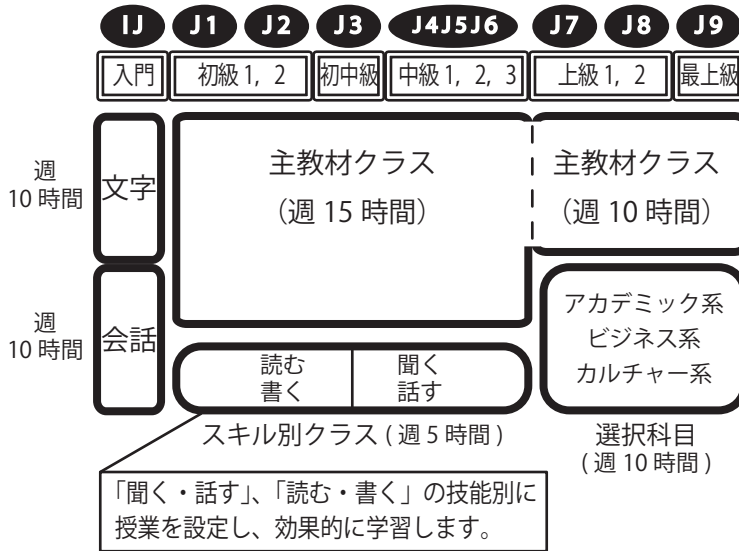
IJ J1 J2 J3 J4J5J6 J7 J8 J9

入門 初級 1，2 初中級 中級 1，2，3 上級 1，2 最上級

週 10 時間 文字

週 10 時間 会話

主教材クラス （週 15 時間）

主教材クラス （週 10 時間）

アカデミック系 ビジネス系 カルチャー系

読む 書く

聞く 話す

スキル別クラス ( 週 5 時間 )

選択科目 ( 週 10 時間 )

「聞く・話す」、「読む・書く」の技能別に授業を設定し、効果的に学習します。